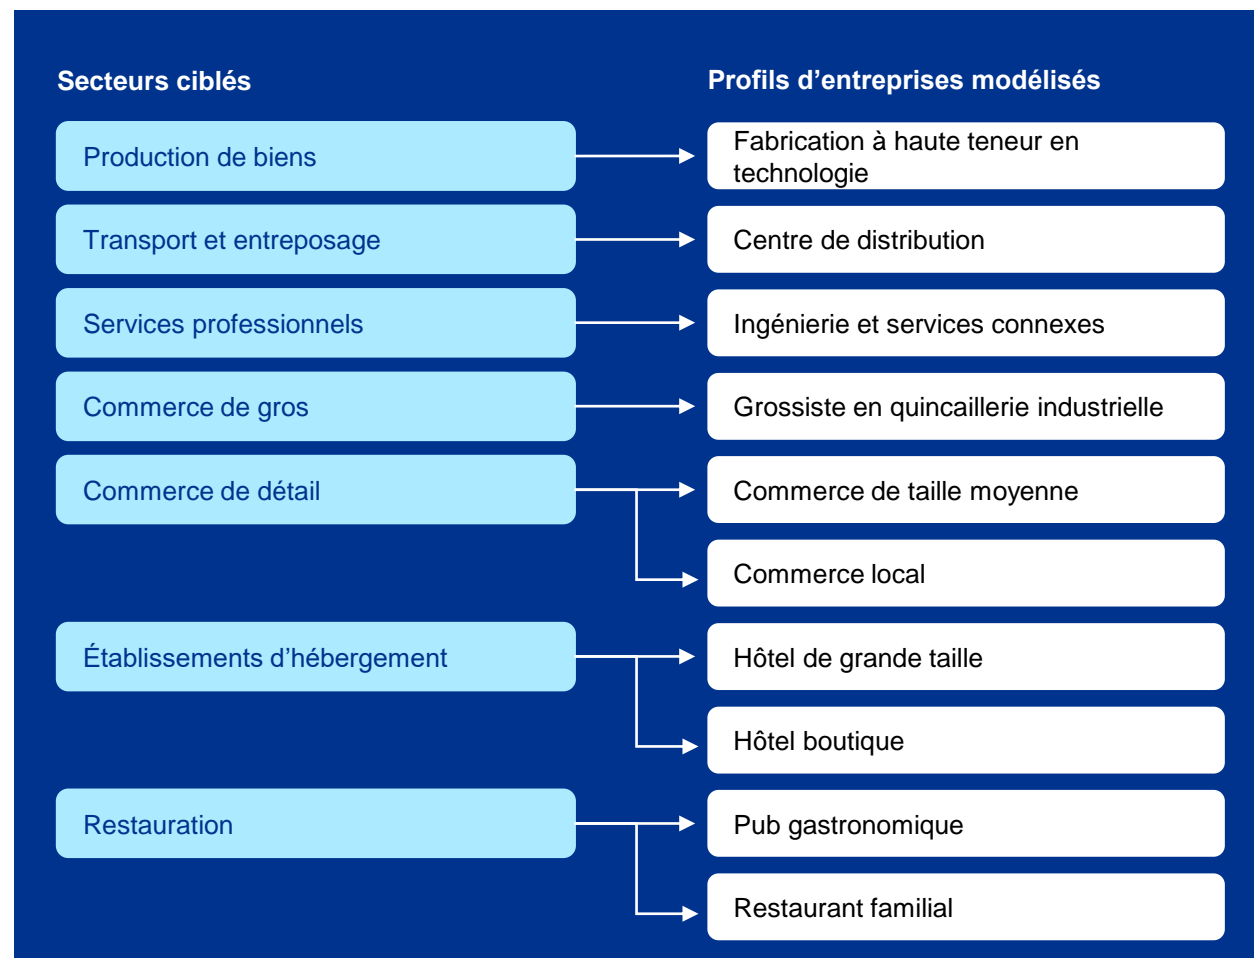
Secteurs ciblés

Profils d’entreprises modélisés

Production de biens

Fabrication à haute teneur en technologie

Transport et entreposage

Centre de distribution

Services professionnels

Ingénierie et services connexes

Commerce de gros

Grossiste en quincaillerie industrielle

Commerce de détail

Commerce de taille moyenne

Commerce local

Établissements d’hébergement

Hôtel de grande taille

Hôtel boutique

Restauration

Pub gastronomique

Restaurant familial